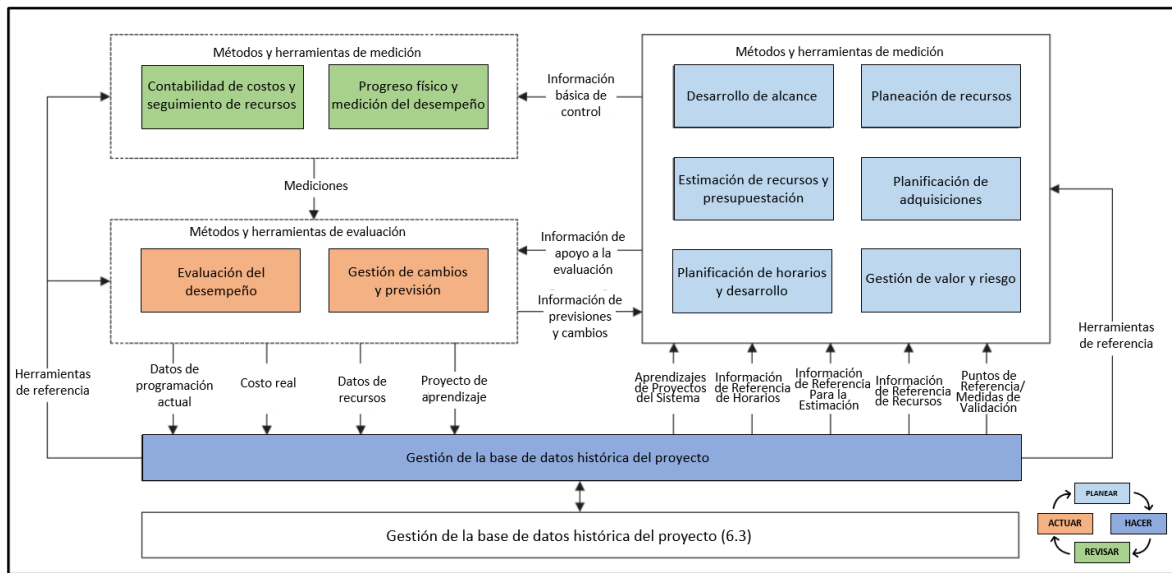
Métodos y herramientas de medición

Contabilidad de costos y seguimiento de recursos

Progreso físico y medición del desempeño

Información básica de control

Métodos y herramientas de medición

Desarrollo de alcance

Planeación de recursos

Estimación de recursos y presupuestación

Planificación de adquisiciones

Planificación de horarios y desarrollo

Gestión de valor y riesgo

Mediciones

Métodos y herramientas de evaluación

Evaluación del desempeño

Gestión de cambios y previsión

Información de apoyo a la evaluación

Información de previsiones y cambios

Herramientas de referencia

Herramientas de referencia

Datos de programación actual

Costo real

Datos de recursos

Proyecto de aprendizaje

Aprendizajes de Proyectos del Sistema

Información de Referencia de Horarios

Información de Referencia Para la Estimación

Información de Referencia de Recursos

Puntos de Referencia/ Medidas de Validación

Gestión de la base de datos histórica del proyecto

Gestión de la base de datos histórica del proyecto (6.3)

PLANEAR

HACER

REVISAR

ACTUAR